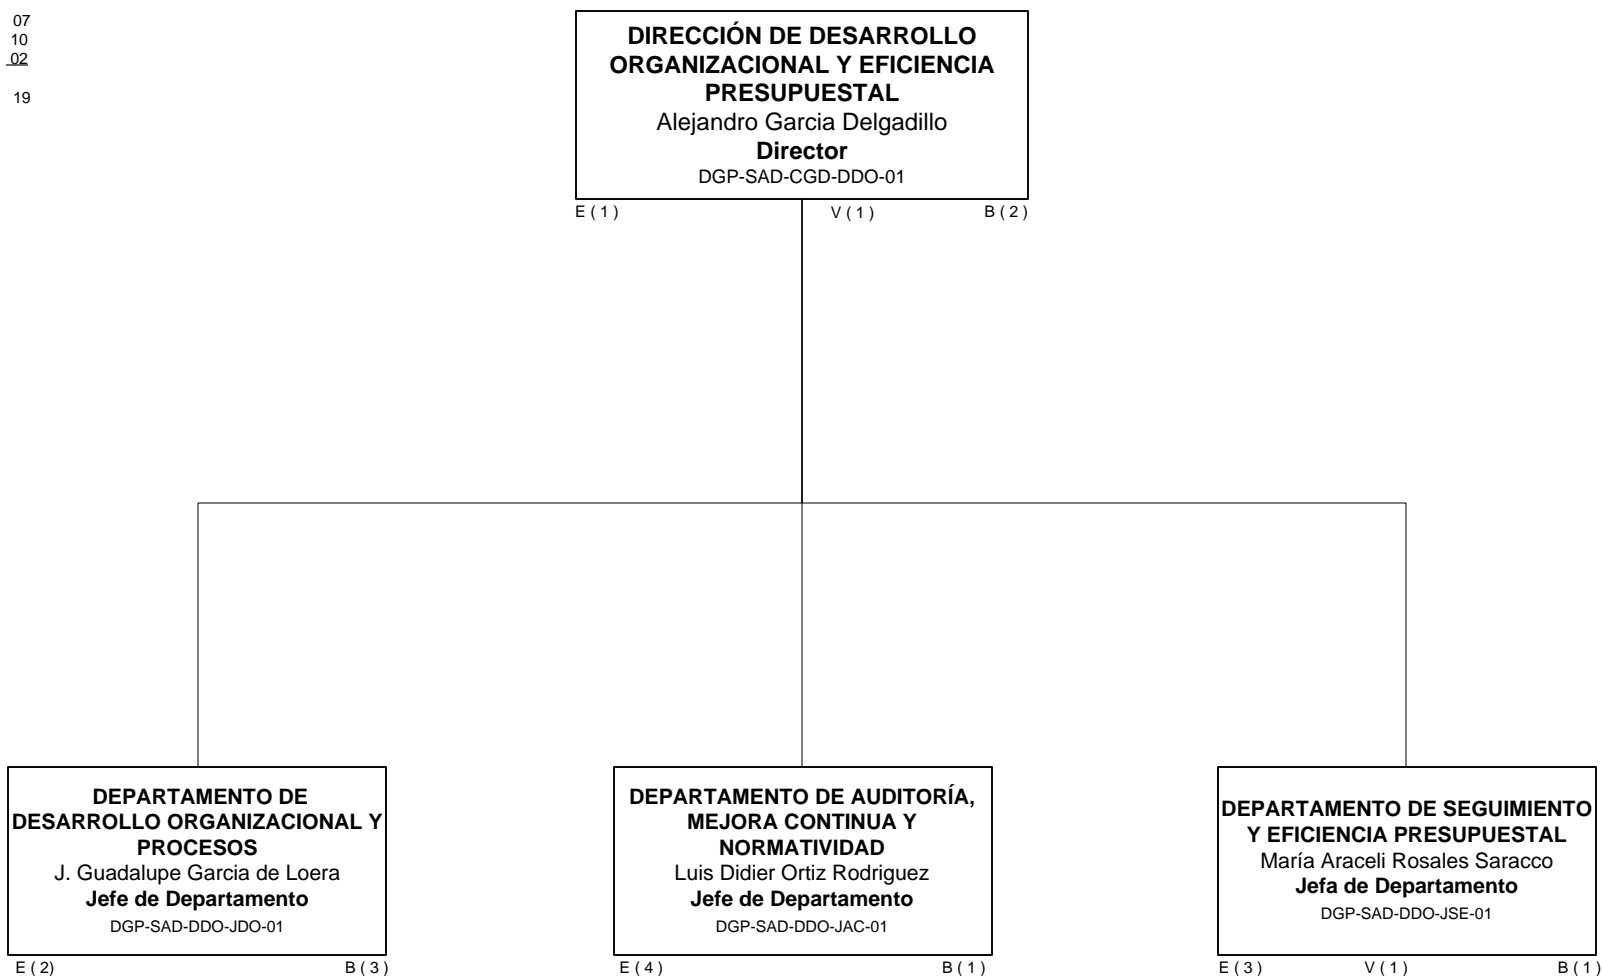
07
10
02
19

**DIRECCIÓN DE DESARROLLO ORGANIZACIONAL Y EFICIENCIA PRESUPUESTAL**
Alejandro Garcia Delgadillo
**Director**
DGP-SAD-CGD-DDO-01

E ( 1 ) V ( 1 ) B ( 2 )

**DEPARTAMENTO DE DESARROLLO ORGANIZACIONAL Y PROCESOS**
J. Guadalupe Garcia de Loera
**Jefe de Departamento**
DGP-SAD-DDO-JDO-01

E ( 2 ) B ( 3 )

**DEPARTAMENTO DE AUDITORÍA, MEJORA CONTINUA Y NORMATIVIDAD**
Luis Didier Ortiz Rodriguez
**Jefe de Departamento**
DGP-SAD-DDO-JAC-01

E ( 4 ) B ( 1 )

**DEPARTAMENTO DE SEGUIMIENTO Y EFICIENCIA PRESUPUESTAL**
María Araceli Rosales Saracco
**Jefa de Departamento**
DGP-SAD-DDO-JSE-01

E ( 3 ) V ( 1 ) B ( 1 )